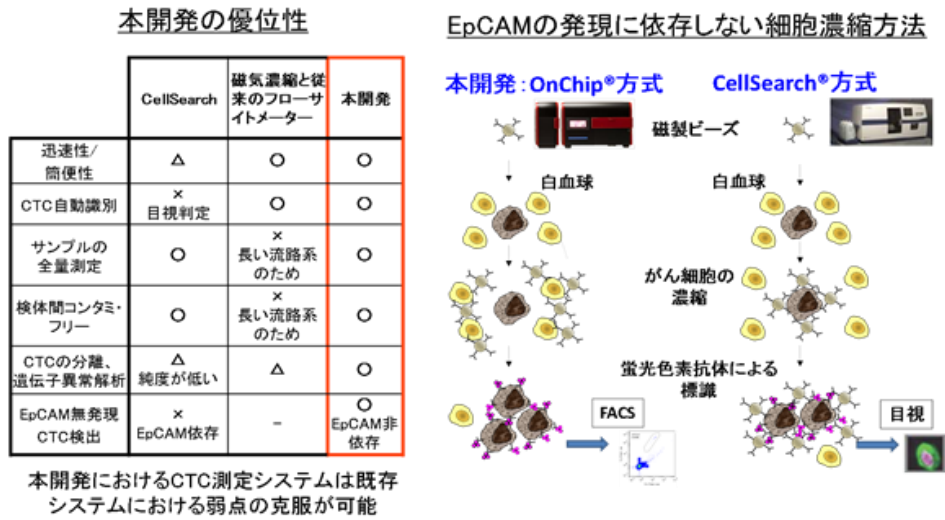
本開発の優位性

|  | CellSearch | 磁気濃縮と従来のフローサイトメーター | 本開発 |
|---|---|---|---|
| 迅速性/簡便性 | △ | ○ | ○ |
| CTC自動識別 | × 目視判定 | ○ | ○ |
| サンプルの全量測定 | ○ | × 長い流路系のため | ○ |
| 検体間コンタミ・フリー | ○ | × 長い流路系のため | ○ |
| CTCの分離、遺伝子異常解析 | △ 純度が低い | △ | ○ |
| EpCAM無発現CTC検出 | × EpCAM依存 | - | ○ EpCAM非依存 |

本開発におけるCTC測定システムは既存システムにおける弱点の克服が可能

EpCAMの発現に依存しない細胞濃縮方法

本開発：OnChip®方式

CellSearch®方式

磁製ビーズ

白血球

白血球

がん細胞の濃縮

蛍光色素抗体による標識

FACS

目視